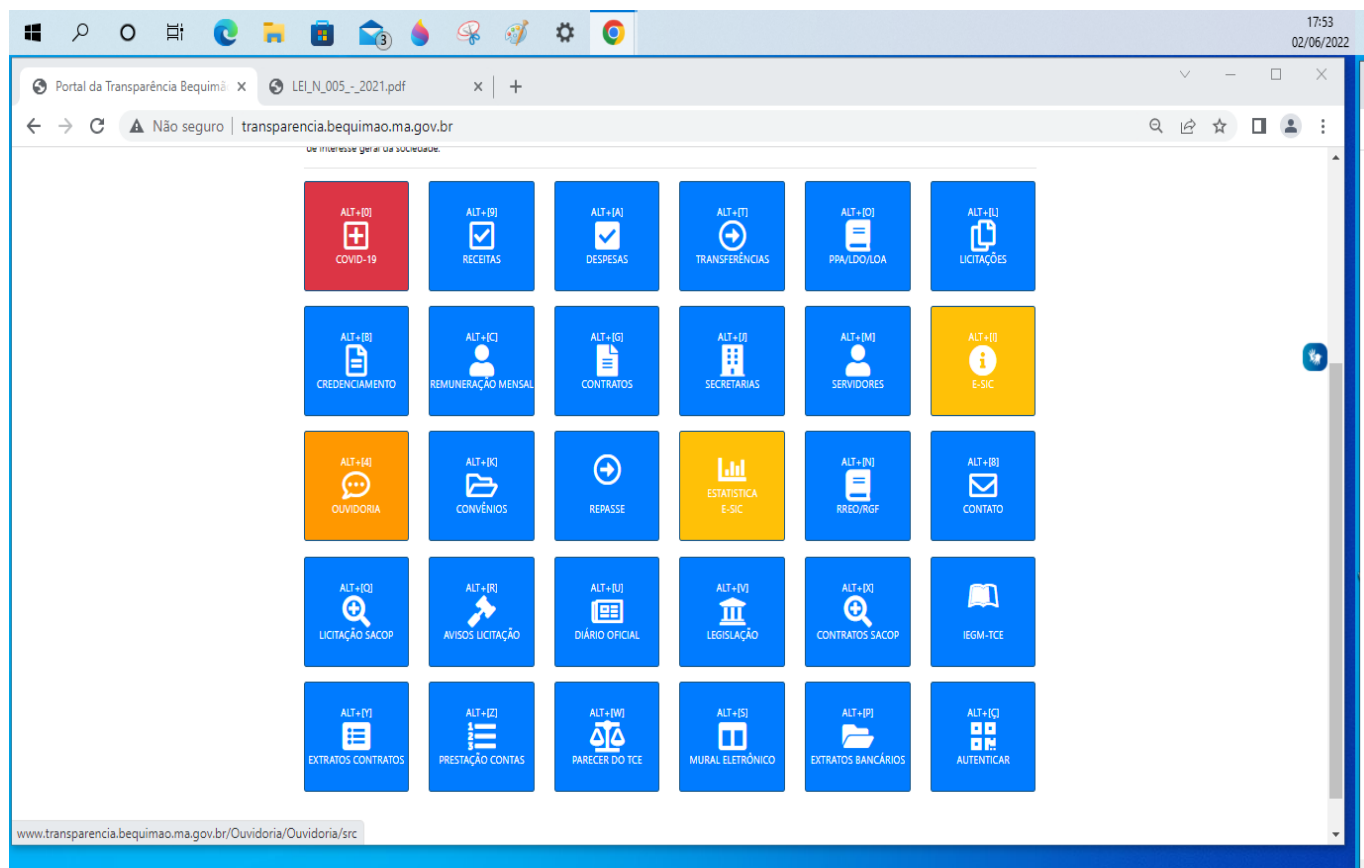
17:53
02/06/2022

Portal da Transparência Bequimã ×
LEI_N_005_-_2021.pdf ×
+

Não seguro | transparencia.bequimao.ma.gov.br

de interesse geral da sociedade.

ALT+[0]
COVID-19

ALT+[9]
RECEITAS

ALT+[A]
DESPESAS

ALT+[T]
TRANSFERÊNCIAS

ALT+[O]
PPA/LDO/LOA

ALT+[L]
LICITAÇÕES

ALT+[B]
CREDENCIAMENTO

ALT+[C]
REMUNERAÇÃO MENSAL

ALT+[G]
CONTRATOS

ALT+[J]
SECRETARIAS

ALT+[M]
SERVIDORES

ALT+[I]
E-SIC

ALT+[4]
OUVIDORIA

ALT+[K]
CONVÊNIOS

REPASSE

ESTATISTICA
E-SIC

ALT+[N]
RREO/RGF

ALT+[8]
CONTATO

ALT+[Q]
LICITAÇÃO SACOP

ALT+[R]
AVISOS LICITAÇÃO

ALT+[U]
DIÁRIO OFICIAL

ALT+[V]
LEGISLAÇÃO

ALT+[X]
CONTRATOS SACOP

IEGM-TCE

ALT+[Y]
EXTRATOS CONTRATOS

ALT+[Z]
PRESTAÇÃO CONTAS

ALT+[W]
PARECER DO TCE

ALT+[S]
MURAL ELETRÔNICO

ALT+[P]
EXTRATOS BANCÁRIOS

ALT+[Ç]
AUTENTICAR

www.transparencia.bequimao.ma.gov.br/Ouvidoria/Ouvidoria/src